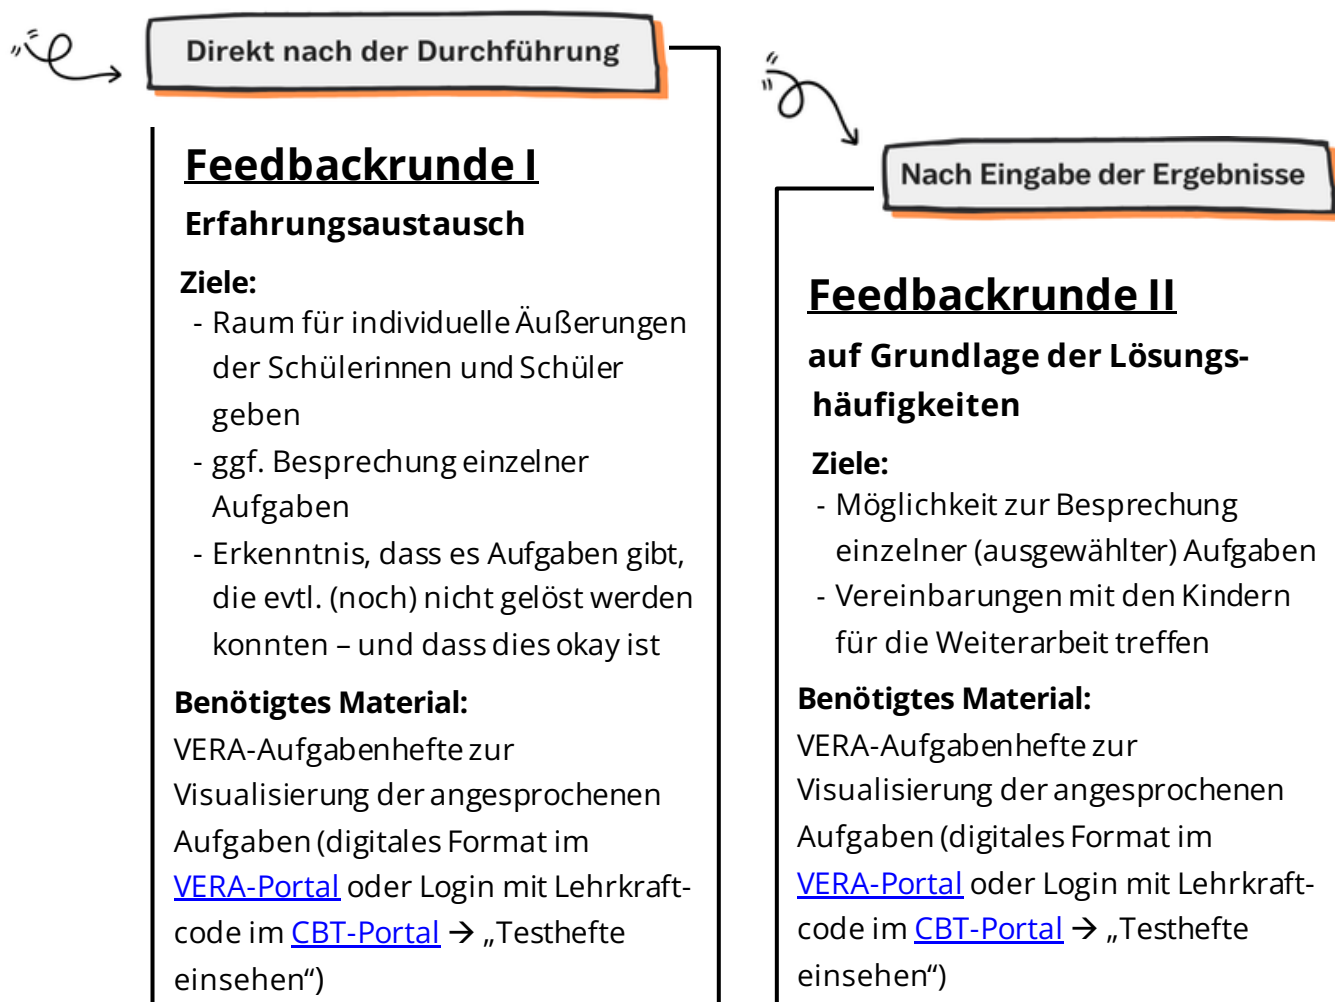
Direkt nach der Durchführung

Feedbackrunde I

Erfahrungsaustausch

Ziele:
- Raum für individuelle Äußerungen der Schülerinnen und Schüler geben
- ggf. Besprechung einzelner Aufgaben
- Erkenntnis, dass es Aufgaben gibt, die evtl. (noch) nicht gelöst werden konnten – und dass dies okay ist

Benötigtes Material:
VERA-Aufgabenhefte zur Visualisierung der angesprochenen Aufgaben (digitales Format im VERA-Portal oder Login mit Lehrkraftcode im CBT-Portal → „Testhefte einsehen“)

Nach Eingabe der Ergebnisse

Feedbackrunde II

auf Grundlage der Lösungshäufigkeiten

Ziele:
- Möglichkeit zur Besprechung einzelner (ausgewählter) Aufgaben
- Vereinbarungen mit den Kindern für die Weiterarbeit treffen

Benötigtes Material:
VERA-Aufgabenhefte zur Visualisierung der angesprochenen Aufgaben (digitales Format im VERA-Portal oder Login mit Lehrkraftcode im CBT-Portal → „Testhefte einsehen“)